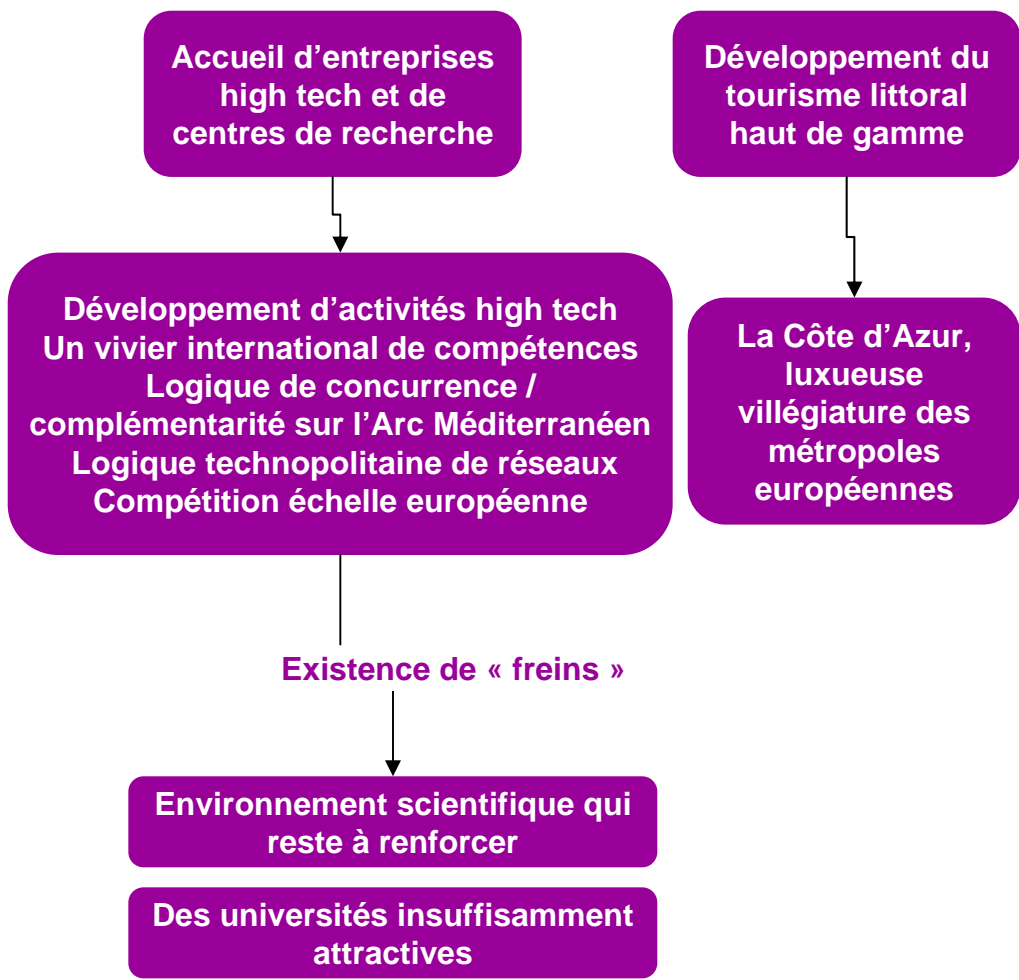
Accueil d’entreprises high tech et de centres de recherche

Développement du tourisme littoral haut de gamme

Développement d’activités high tech
Un vivier international de compétences
Logique de concurrence / complémentarité sur l’Arc Méditerranéen
Logique technopolitaine de réseaux
Compétition échelle européenne

La Côte d’Azur, luxueuse villégiature des métropoles européennes

Existence de « freins »

Environnement scientifique qui reste à renforcer

Des universités insuffisamment attractives